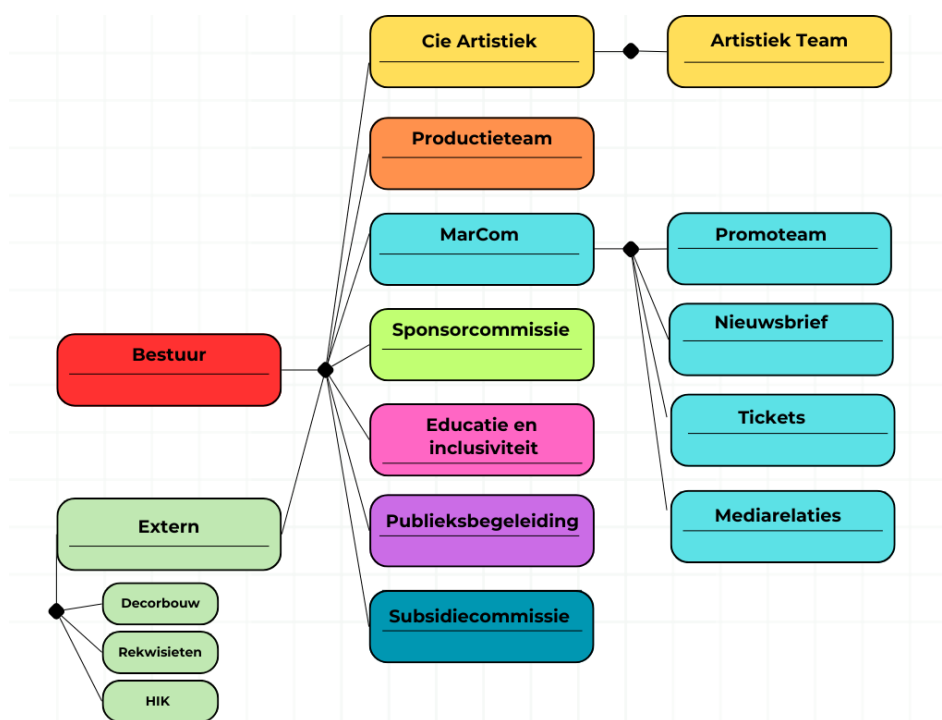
Cie Artistiek

Artistiek Team

Productieteam

MarCom

Promoteam

Nieuwsbrief

Tickets

Mediarelaties

Sponsorcommissie

Bestuur

Educatie en inclusiviteit

Publieksbegeleiding

Subsidiecommissie

Extern

Decorbouw

Rekwisieten

HIK